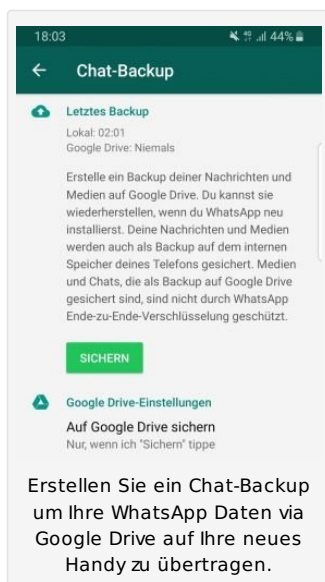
18:03 44%

Chat-Backup

Letztes Backup
Lokal: 02:01
Google Drive: Niemals

Erstelle ein Backup deiner Nachrichten und Medien auf Google Drive. Du kannst sie wiederherstellen, wenn du WhatsApp neu installierst. Deine Nachrichten und Medien werden auch als Backup auf dem internen Speicher deines Telefons gesichert. Medien und Chats, die als Backup auf Google Drive gesichert sind, sind nicht durch WhatsApp Ende-zu-Ende-Verschlüsselung geschützt.

SICHERN

Google Drive-Einstellungen
Auf Google Drive sichern
Nur, wenn ich "Sichern" tippe

Erstellen Sie ein Chat-Backup um Ihre WhatsApp Daten via Google Drive auf Ihre neues Handy zu übertragen.